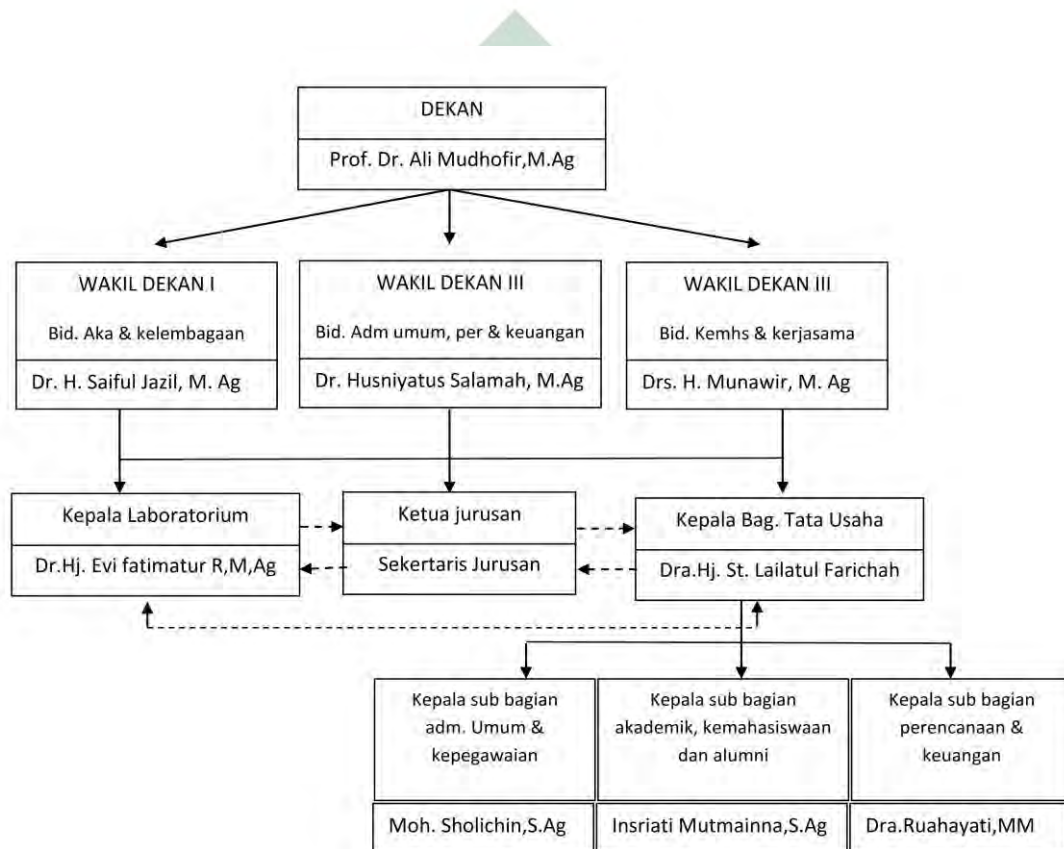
DEKAN

Prof. Dr. Ali Mudhofir,M.Ag

WAKIL DEKAN I

Bid. Aka & kelembagaan

Dr. H. Saiful Jazil, M. Ag

WAKIL DEKAN III

Bid. Adm umum, per & keuangan

Dr. Husniyatus Salamah, M.Ag

WAKIL DEKAN III

Bid. Kemhs & kerjasama

Drs. H. Munawir, M. Ag

Kepala Laboratorium

Dr.Hj. Evi fatimatur R,M,Ag

Ketua jurusan

Sekertaris Jurusan

Kepala Bag. Tata Usaha

Dra.Hj. St. Lailatul Farichah

Kepala sub bagian adm. Umum & kepegawaian

Moh. Sholichin,S.Ag

Kepala sub bagian akademik, kemahasiswaan dan alumni

Insriati Mutmainna,S.Ag

Kepala sub bagian perencanaan & keuangan

Dra.Ruahayati,MM